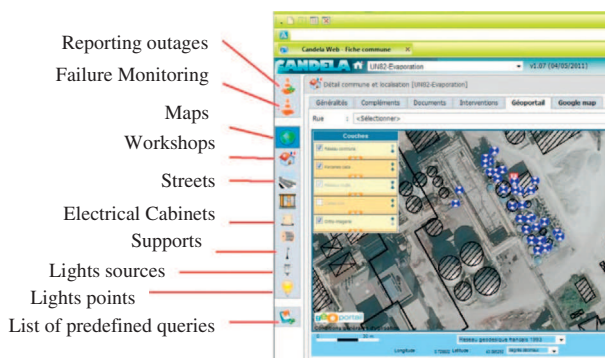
Reporting outages
Failure Monitoring
Maps
Workshops
Streets
Electrical Cabinets
Supports
Lights sources
Lights points
List of predefined queries

Candela Web - Fiche commune
CANDELA
UNI62-Evaporation
v1.07 (04/03/2011)
Détail commune et localisation [UNI62-Evaporation]
Généralités
Compléments
Documents
Interventions
Géoportail
Google map
Rue
<Sélectionner>
Couches
Réseau électrique
Armoires
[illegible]
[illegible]
Ortho imagerie
géoportail
Longitude
Latitude
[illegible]